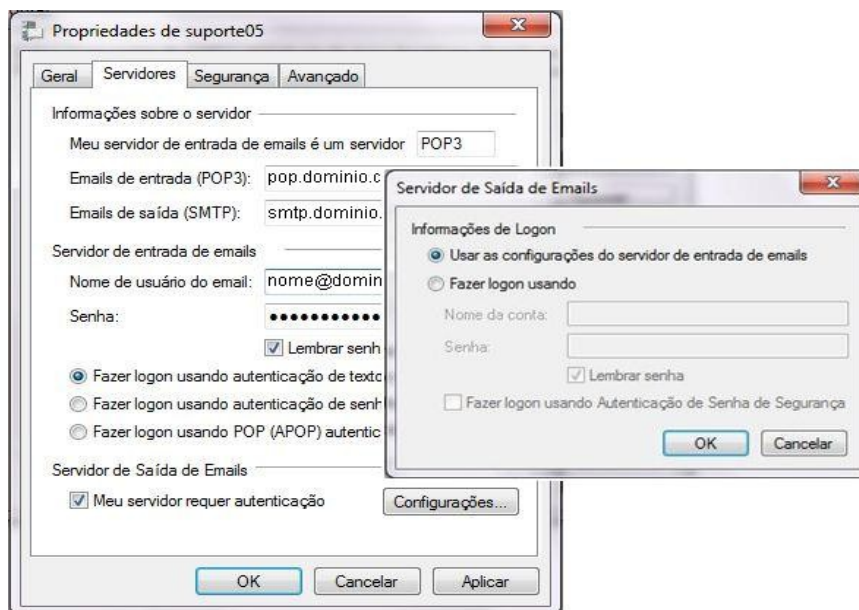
Propriedades de suporte05

Geral | Servidores | Segurança | Avançado

Informações sobre o servidor

Meu servidor de entrada de emails é um servidor POP3

Emails de entrada (POP3): pop.dominio.c

Emails de saída (SMTP): smtp.dominio.

Servidor de entrada de emails

Nome de usuário do email: nome@domin

Senha: ●●●●●●●●●●●

Lembrar senh

Fazer logon usando autenticação de texto

Fazer logon usando autenticação de senh

Fazer logon usando POP (APOP) autentic

Servidor de Saída de Emails

Meu servidor requer autenticação

Configurações...

OK Cancelar Aplicar

Servidor de Saída de Emails

Informações de Logon

Usar as configurações do servidor de entrada de emails

Fazer logon usando

Nome da conta:

Senha:

Lembrar senha

Fazer logon usando Autenticação de Senha de Segurança

OK Cancelar